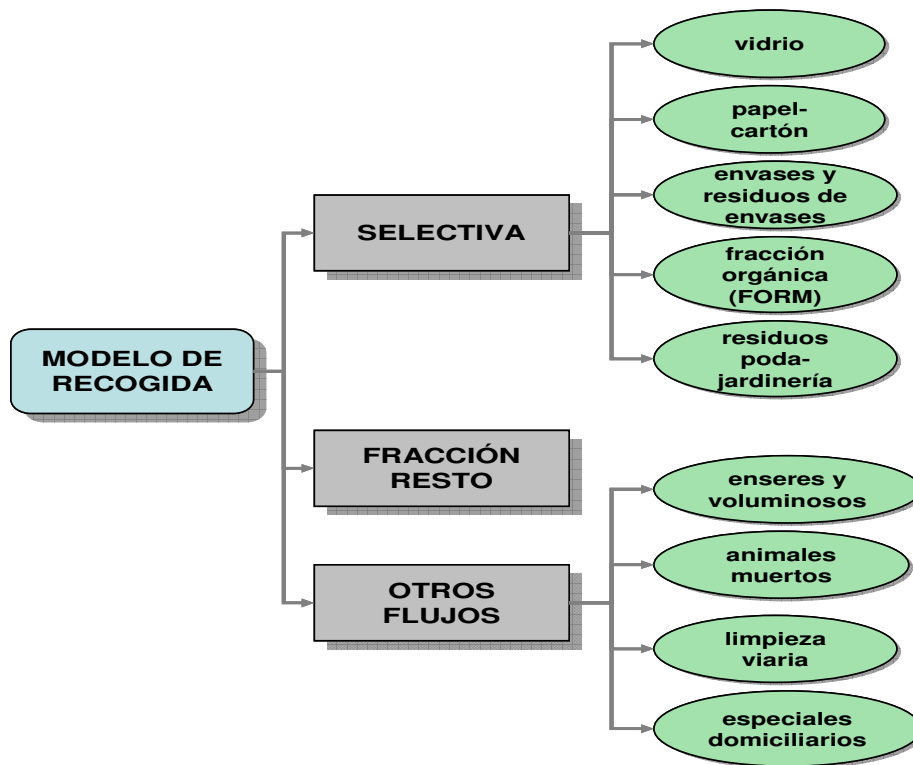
MODELO DE RECOGIDA

SELECTIVA

vidrio

papel-cartón

envases y residuos de envases

fracción orgánica (FORM)

residuos poda-jardinería

FRACCIÓN RESTO

OTROS FLUJOS

enseres y voluminosos

animales muertos

limpieza viaria

especiales domiciliarios